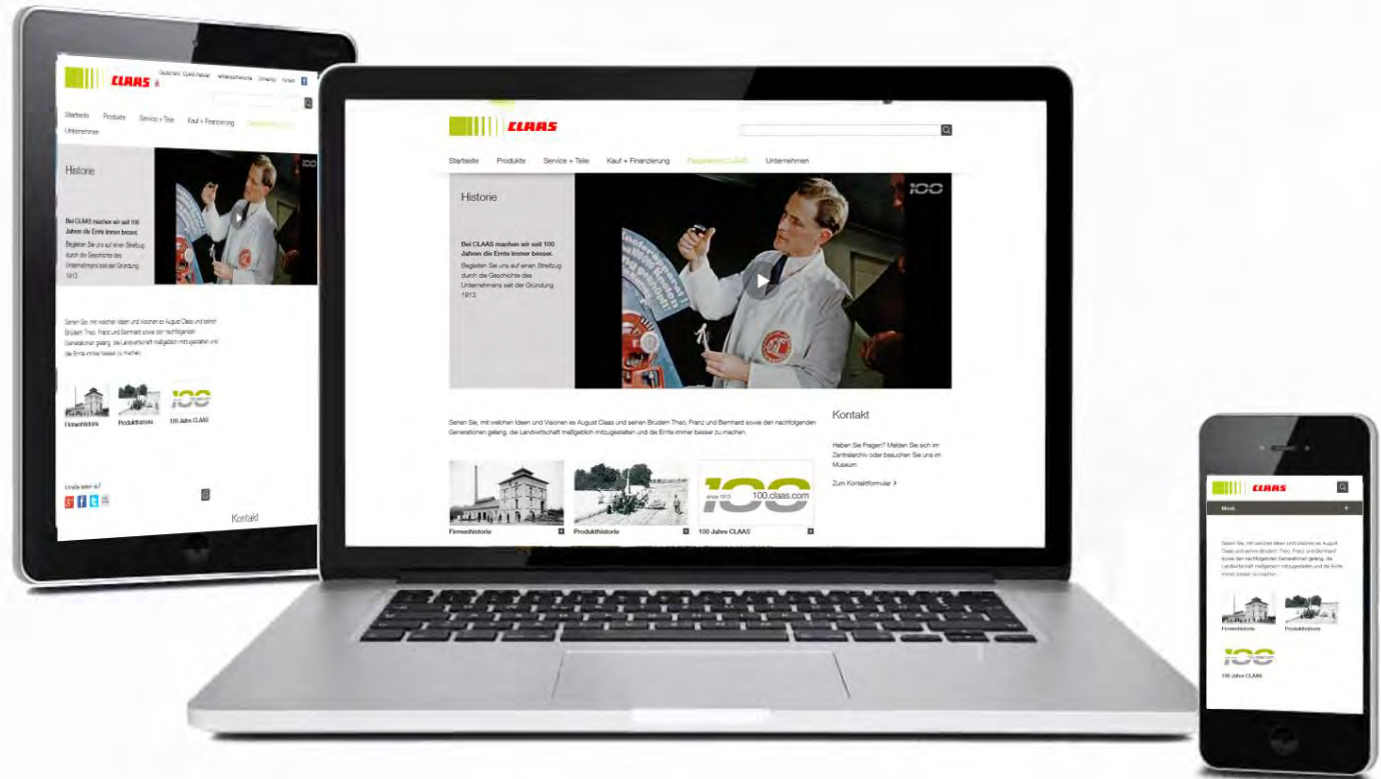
CLAAS

Deutschland CLAAS Weltweit | Händlersuche | Jobs | Kontakt

Startseite | Produkte | Service + Teile | Kauf + Finanzierung | Faszination CLAAS | Unternehmen

Historie

100

Bei CLAAS machen wir seit 100 Jahren die Ernte immer besser.

Begleiten Sie uns auf einen Streifzug durch die Geschichte des Unternehmens seit der Gründung 1913.

Sehen Sie, mit welchen Ideen und Visionen es August Claas und seinen Brüdern Theo, Franz und Bernhard sowie den nachfolgenden Generationen gelang, die Landwirtschaft maßgeblich mitzugestalten und die Ernte immer besser zu machen.

Kontakt

Haben Sie Fragen? Melden Sie sich im Zentralarchiv oder besuchen Sie uns im Museum.

Zum Kontaktformular

since 1913 100.claas.com

Firmenhistorie

Produkthistorie

100 Jahre CLAAS

Inhalte teilen auf

Menü